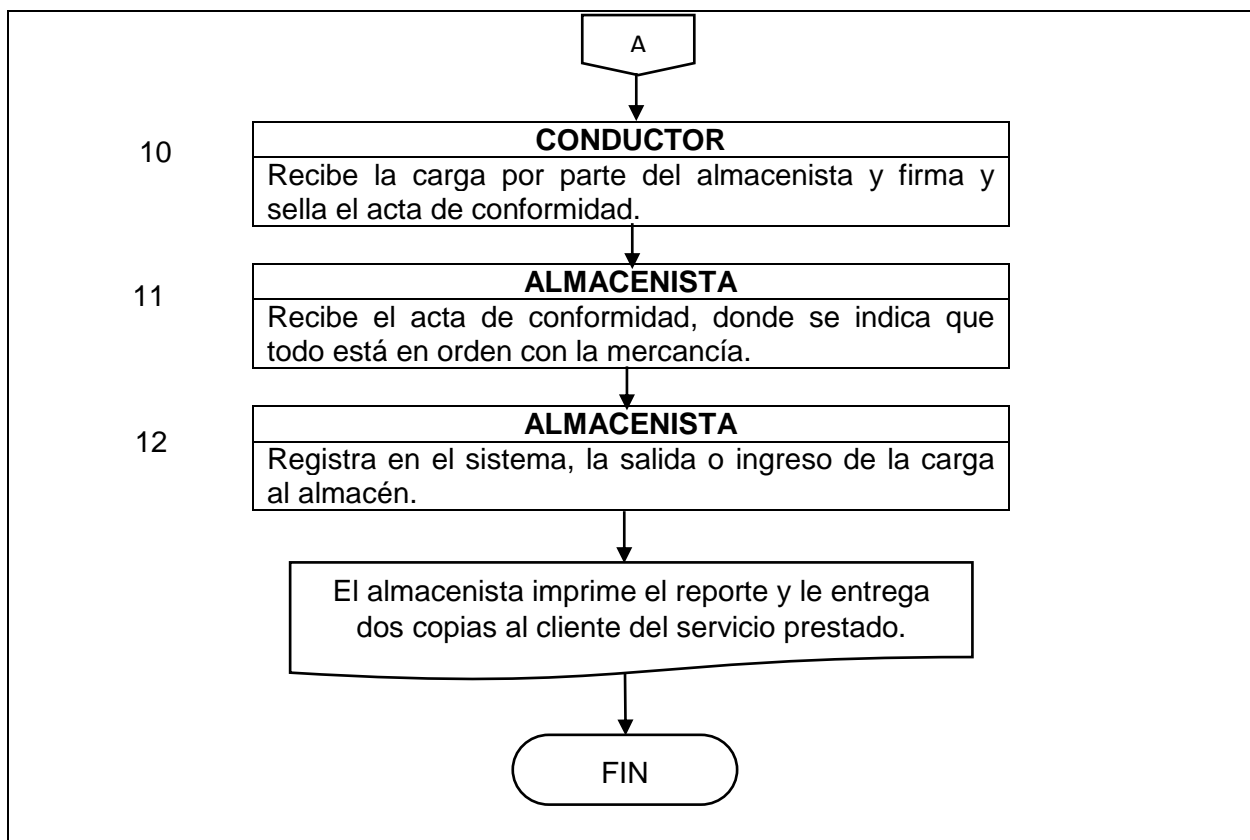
A

10

CONDUCTOR

Recibe la carga por parte del almacenista y firma y sella el acta de conformidad.

11

ALMACENISTA

Recibe el acta de conformidad, donde se indica que todo está en orden con la mercancía.

12

ALMACENISTA

Registra en el sistema, la salida o ingreso de la carga al almacén.

El almacenista imprime el reporte y le entrega dos copias al cliente del servicio prestado.

FIN